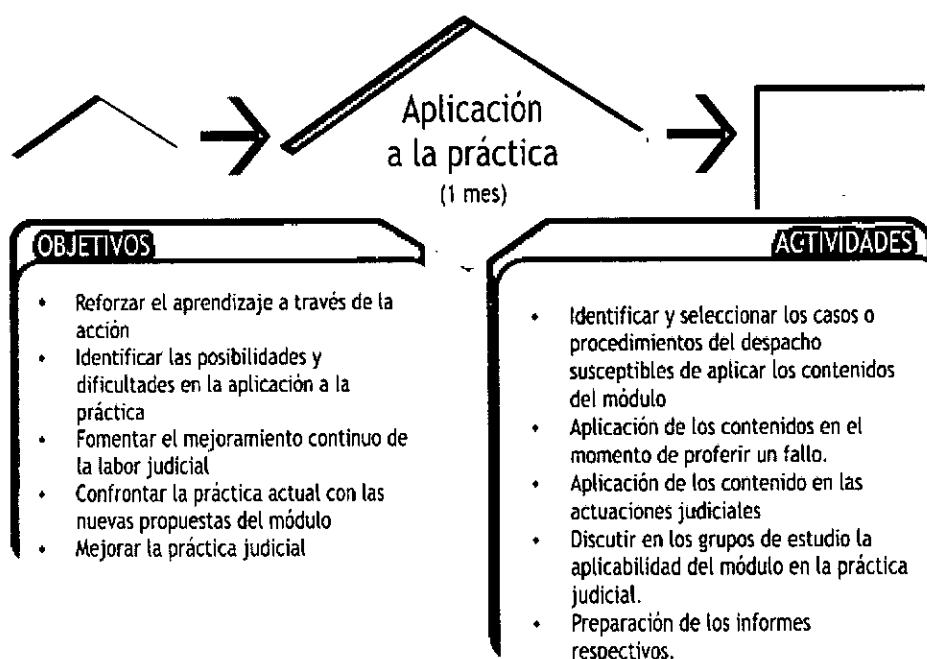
Aplicación a la práctica
(1 mes)

OBJETIVOS

- Reforzar el aprendizaje a través de la acción
- Identificar las posibilidades y dificultades en la aplicación a la práctica
- Fomentar el mejoramiento continuo de la labor judicial
- Confrontar la práctica actual con las nuevas propuestas del módulo
- Mejorar la práctica judicial

ACTIVIDADES

- Identificar y seleccionar los casos o procedimientos del despacho susceptibles de aplicar los contenidos del módulo
- Aplicación de los contenidos en el momento de proferir un fallo.
- Aplicación de los contenido en las actuaciones judiciales
- Discutir en los grupos de estudio la aplicabilidad del módulo en la práctica judicial.
- Preparación de los informes respectivos.